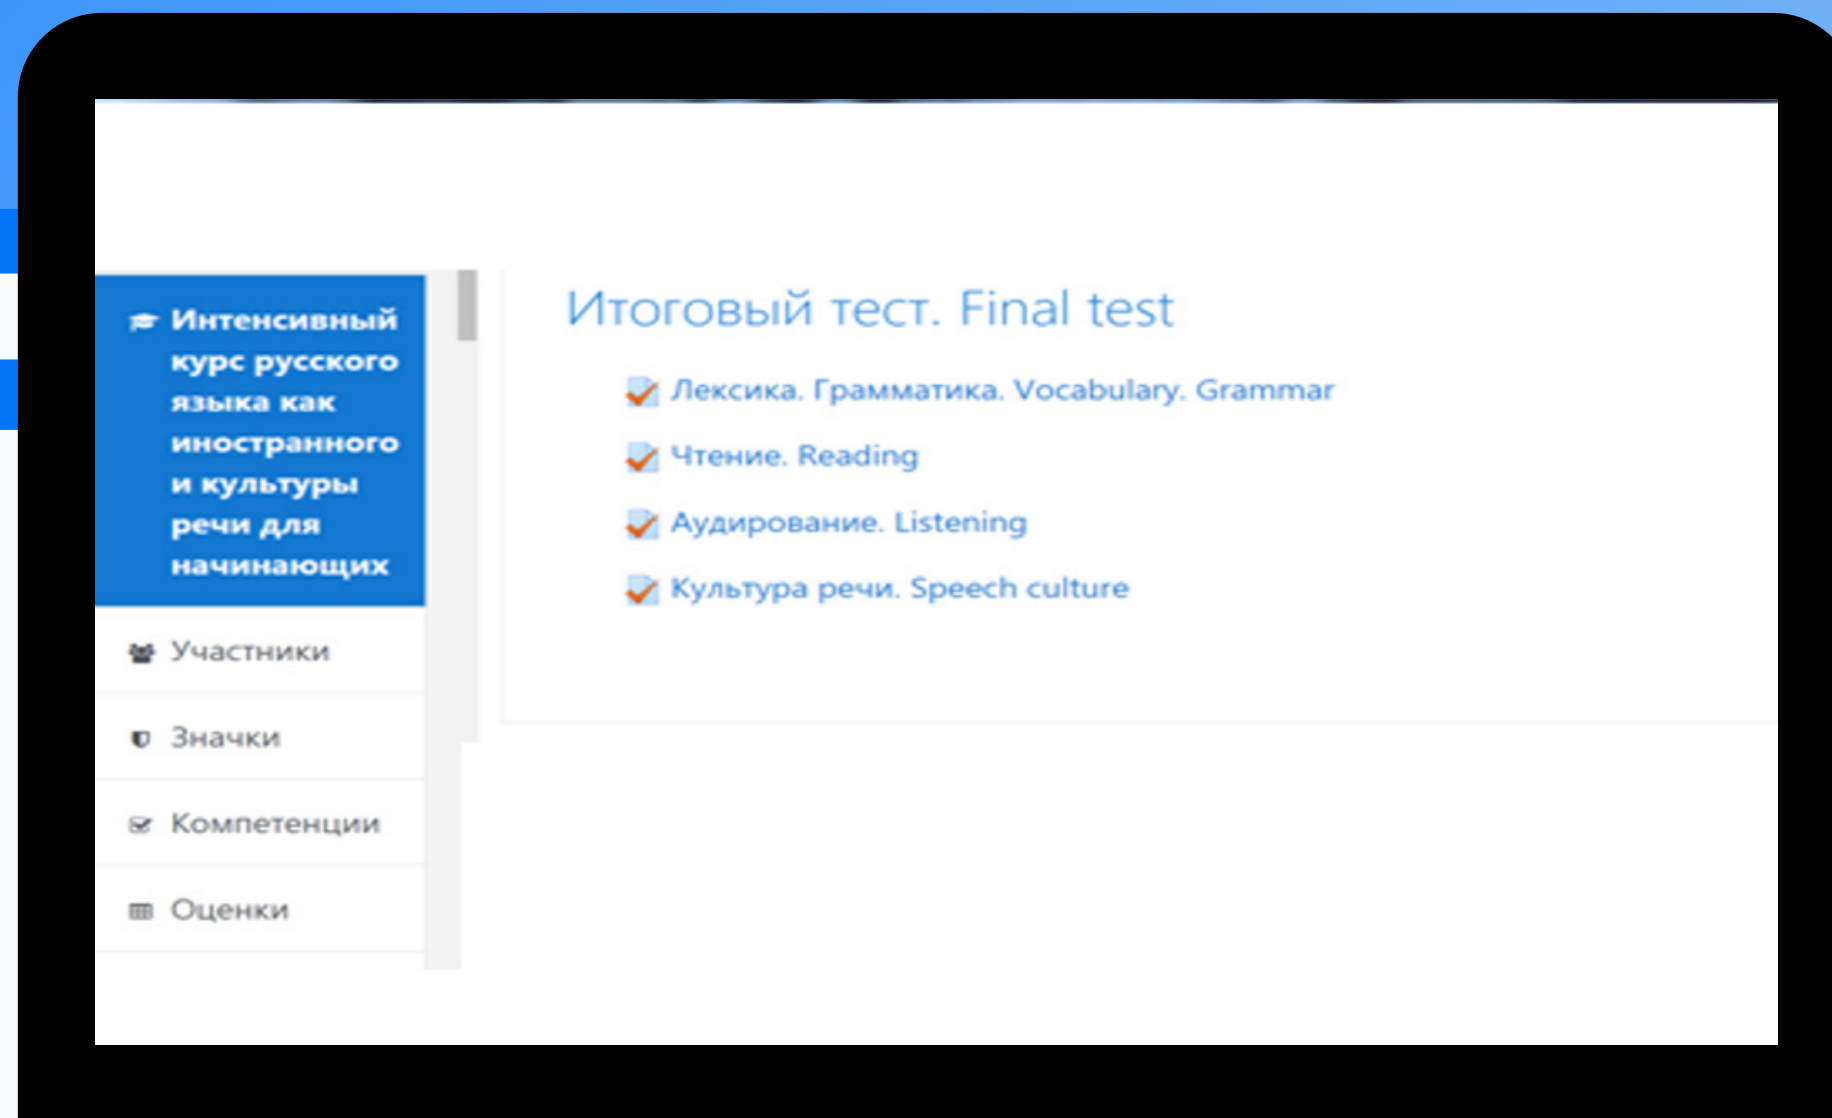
Интенсивный курс русского языка как иностранного и культуры речи для начинающих

Участники

Значки

Компетенции

Оценки

Итоговый тест. Final test

Лексика. Грамматика. Vocabulary. Grammar

Чтение. Reading

Аудирование. Listening

Культура речи. Speech culture